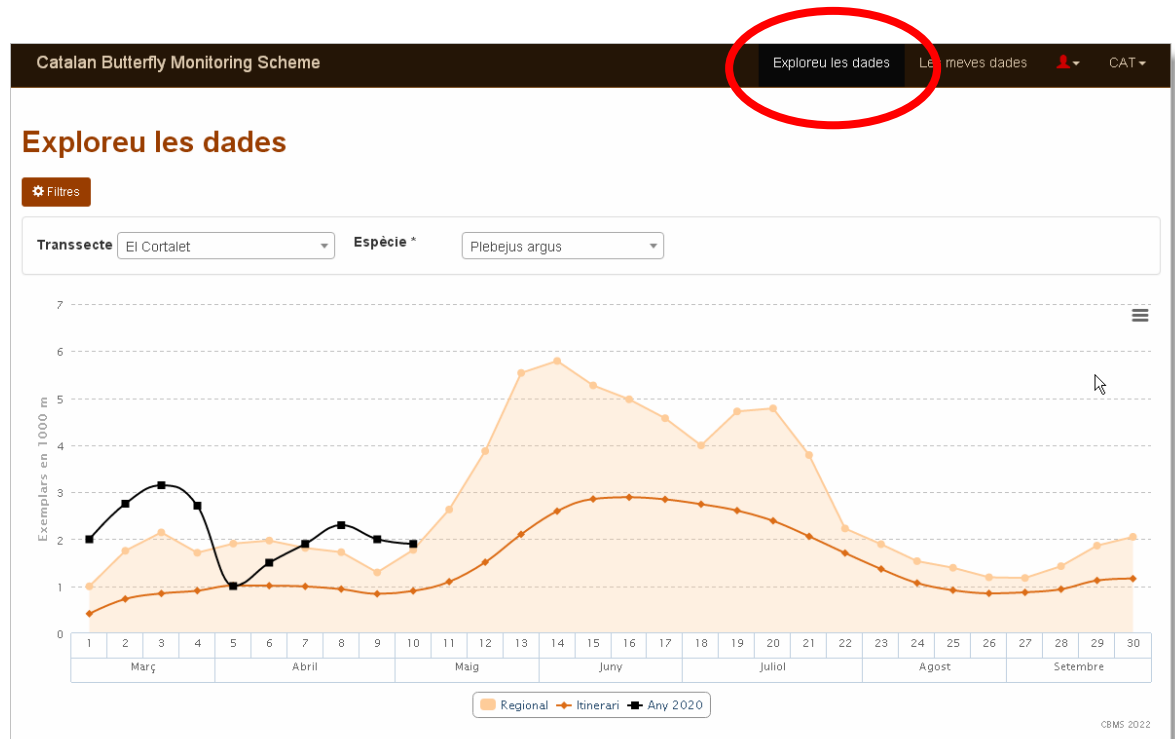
Catalan Butterfly Monitoring Scheme

Exploreu les dades

Les meves dades

CAT

Exploreu les dades

Filtres

Transsecte El Cortalet

Espècie * Plebejus argus

7
6
5
4
3
2
1
0

Exemplars en 1000 m

| 1 | 2 | 3 | 4 | 5 | 6 | 7 | 8 | 9 | 10 | 11 | 12 | 13 | 14 | 15 | 16 | 17 | 18 | 19 | 20 | 21 | 22 | 23 | 24 | 25 | 26 | 27 | 28 | 29 | 30 |
|---|---|---|---|---|---|---|---|---|---|---|---|---|---|---|---|---|---|---|---|---|---|---|---|---|---|---|---|---|---|

Març | Abril | Maig | Juny | Juliol | Agost | Setembre

Regional | Itinerari | Any 2020

CBMS 2022